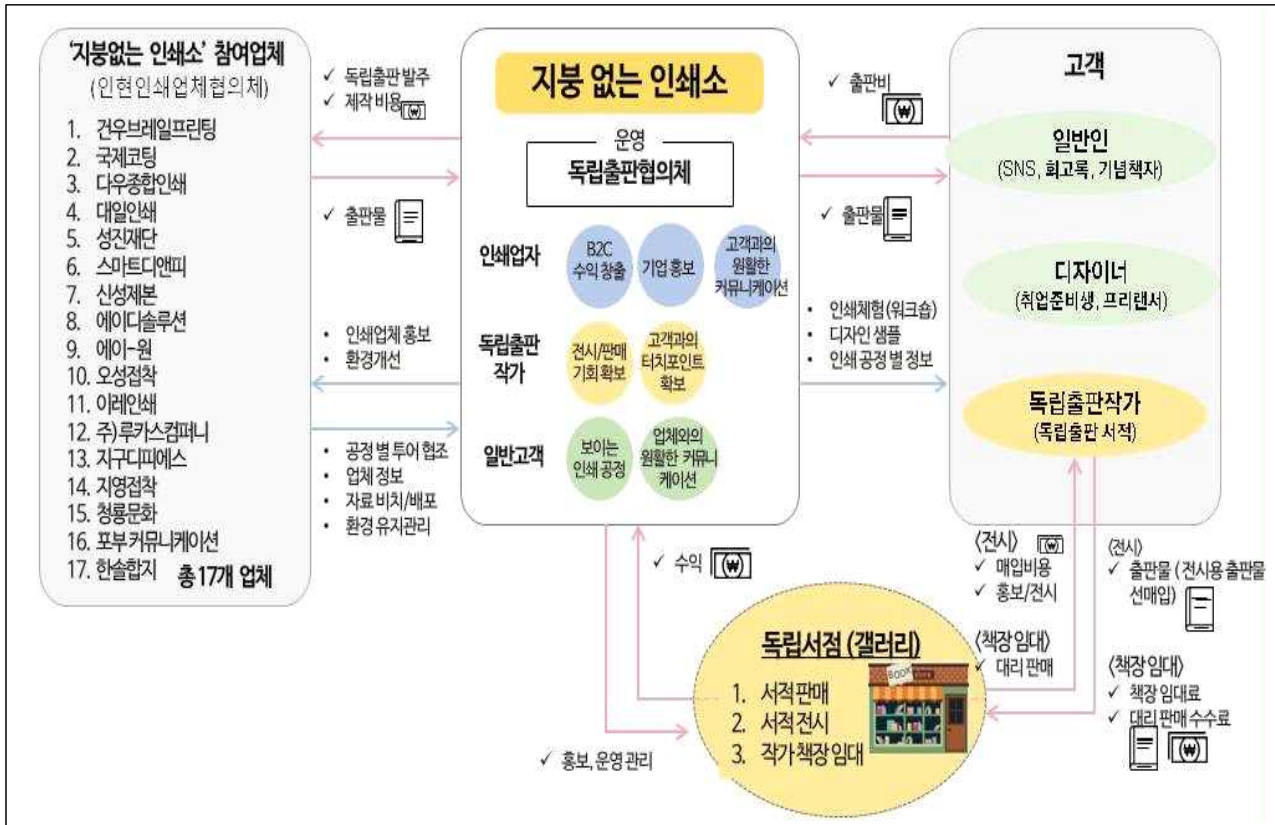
'지붕없는 인쇄소' 참여업체
(인현인쇄업체협의체)

1. 건우브레일프린팅
2. 국제코팅
3. 다우종합인쇄
4. 대일인쇄
5. 성진재단
6. 스마트디앤피
7. 신성제본
8. 에이디솔루션
9. 에이-원
10. 오성접착
11. 이레인쇄
12. 주)루카스컴퍼니
13. 지구디피에스
14. 지영접착
15. 청룡문화
16. 포부커뮤니케이션
17. 한솔합지 총17개 업체

✓ 독립출판 발주
✓ 제작 비용 ₩

✓ 출판물

• 인쇄업체 홍보
• 환경개선

• 공정 별 투어 협조
• 업체 정보
• 자료 비치/배포
• 환경 유지관리

지붕 없는 인쇄소

운영
독립출판협의체

인쇄업자
B2C 수익 창출
기업 홍보
고객과의 원활한 커뮤니케이션

독립출판 작가
전시/판매 기회 확보
고객과의 터치포인트 확보

일반고객
보이는 인쇄 공정
업체와의 원활한 커뮤니케이션

✓ 출판비 ₩

✓ 출판물

• 인쇄체험(워크숍)
• 디자인 샘플
• 인쇄 공정 별 정보

고객

일반인
(SNS, 회고록, 기념책자)

디자이너
(취업준비생, 프리랜서)

독립출판작가
(독립출판 서적)

✓ 수익 ₩

✓ 홍보, 운영 관리

독립서점 (갤러리)
1. 서적판매
2. 서적전시
3. 작가책장임대

BOOK

〈전시〉 ₩
✓ 매입비용
✓ 홍보/전시

〈책장 임대〉
✓ 대리 판매

〈전시〉
✓ 출판물 (전시용 출판물 선매입)

〈책장 임대〉
✓ 책장 임대료
✓ 대리 판매 수수료 ₩